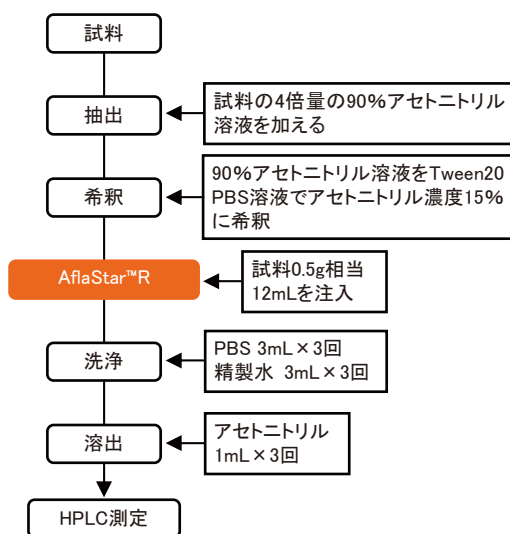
試料

抽出

試料の4倍量の90%アセトニトリル溶液を加える

希釈

90%アセトニトリル溶液をTween20 PBS溶液でアセトニトリル濃度15%に希釈

AflaStar™R

試料0.5g相当 12mLを注入

洗浄

PBS 3mL×3回
精製水 3mL×3回

溶出

アセトニトリル 1mL×3回

HPLC測定